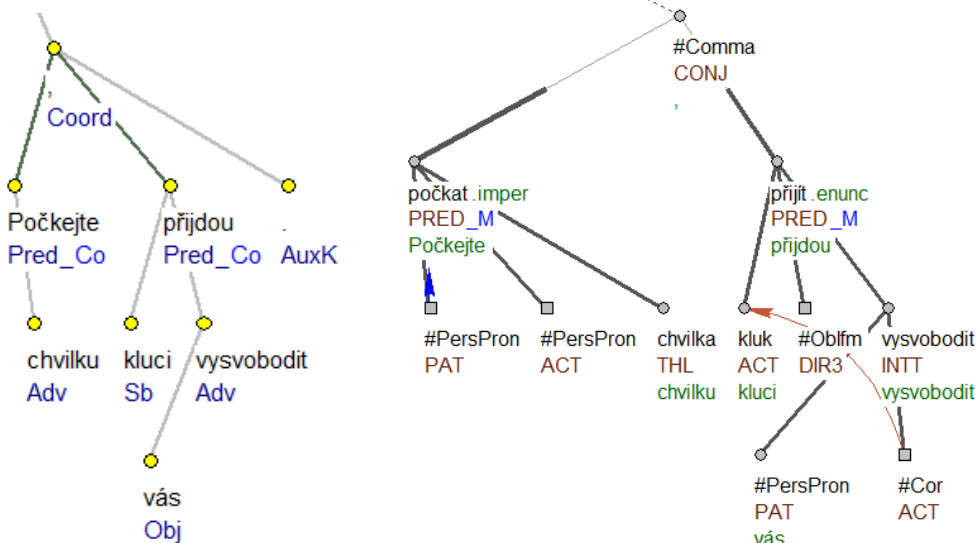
,
Coord

Počkejte
Pred_Co

přijdou
Pred_Co

.
AuxK

chvilku
Adv

kluci
Sb

vysvobodit
Adv

vás
Obj

#Comma
CONJ
,

počkat .imper
PRED_M
Počkejte

přijít .enunc
PRED_M
přijdou

#PersPron
PAT

#PersPron
ACT

chvilka
THL
chvilku

kluk
ACT
kluci

#Oblfm
DIR3

vysvobodit
INTT
vysvobodit

#PersPron
PAT
vás

#Cor
ACT